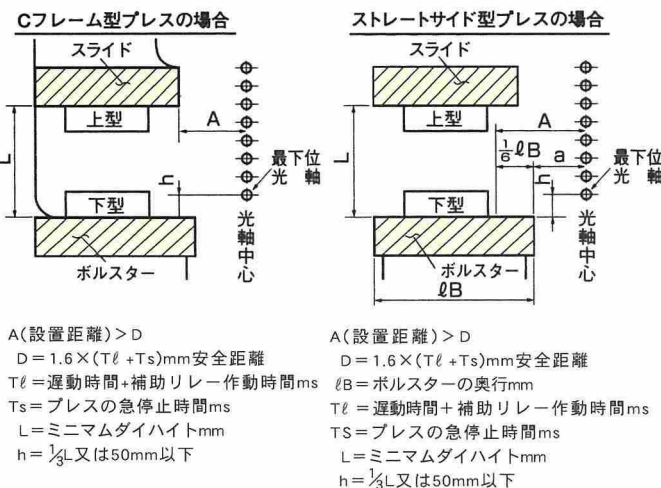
Cフレーム型プレスの場合

スライド
上型
A
L
h
最下位光軸
下型
ボルスター
光軸中心

A(設置距離)＞D
D＝1.6×(Tℓ＋Ts)mm安全距離
Tℓ＝遅動時間+補助リレー作動時間ms
Ts＝プレスの急停止時間ms
L＝ミニマムダイハイトmm
h＝$\frac{1}{3}$L又は50mm以下

ストレートサイド型プレスの場合

スライド
上型
A
$\frac{1}{6}$ℓB
a
L
h
最下位光軸
下型
ボルスター
ℓB
光軸中心

A(設置距離)＞D
D＝1.6×(Tℓ＋Ts)mm安全距離
ℓB＝ボルスターの奥行mm
Tℓ＝遅動時間＋補助リレー作動時間ms
TS＝プレスの急停止時間ms
L＝ミニマムダイハイトmm
h＝$\frac{1}{3}$L又は50mm以下